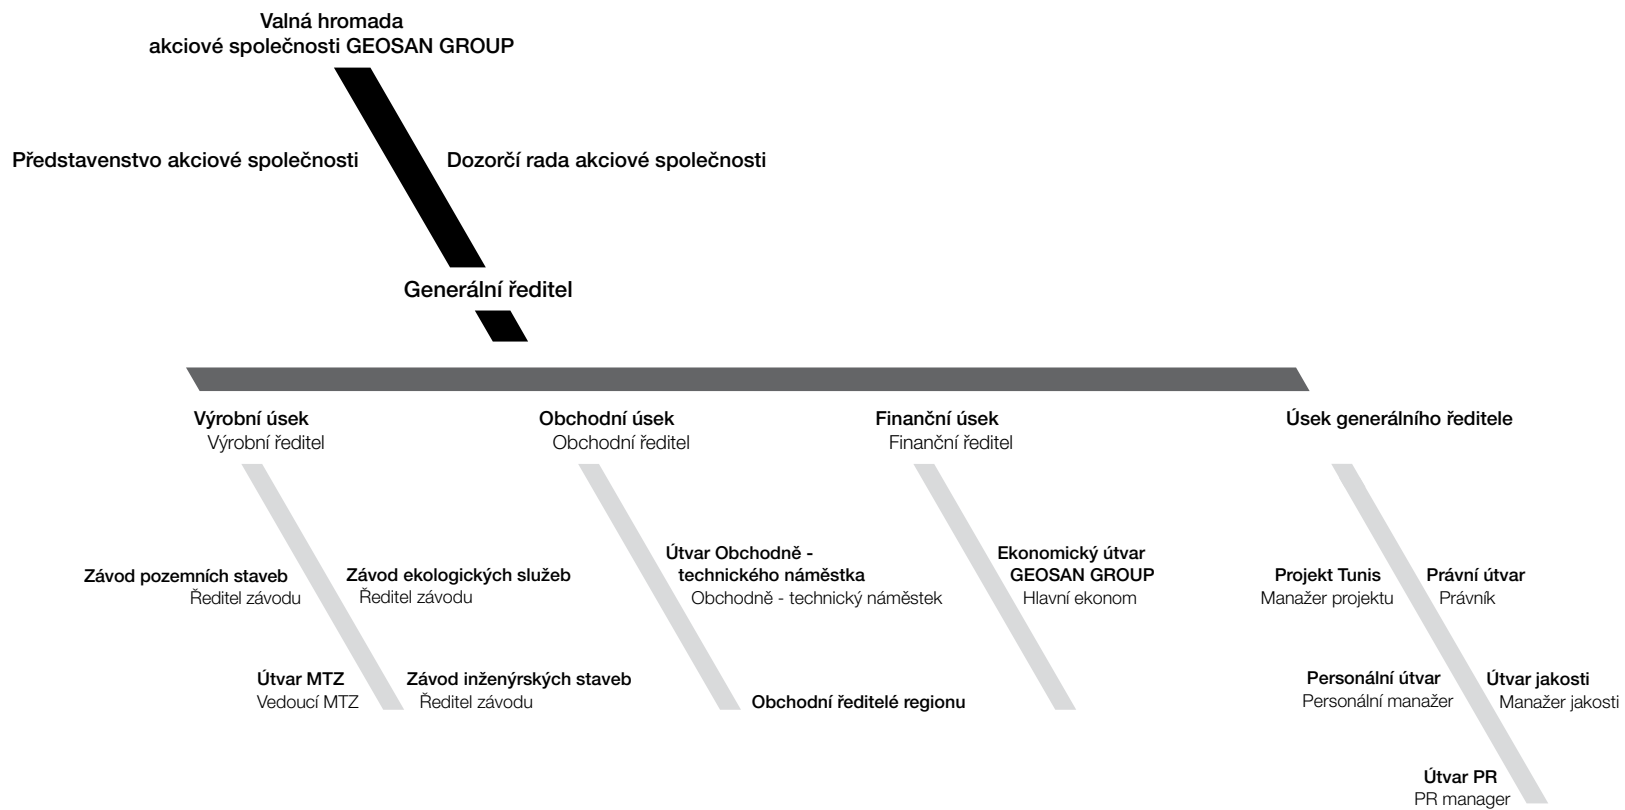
Valná hromada
akciové společnosti GEOSAN GROUP

Představenstvo akciové společnosti

Dozorčí rada akciové společnosti

Generální ředitel

Výrobní úsek
Výrobní ředitel

Obchodní úsek
Obchodní ředitel

Finanční úsek
Finanční ředitel

Úsek generálního ředitele

Závod pozemních staveb
Ředitel závodu

Závod ekologických služeb
Ředitel závodu

Útvar MTZ
Vedoucí MTZ

Závod inženýrských staveb
Ředitel závodu

Útvar Obchodně - technického náměstka
Obchodně - technický náměstek

Obchodní ředitelé regionu

Ekonomický útvar
GEOSAN GROUP
Hlavní ekonom

Projekt Tunis
Manažer projektu

Právní útvar
Právník

Personální útvar
Personální manažer

Útvar jakosti
Manažer jakosti

Útvar PR
PR manager